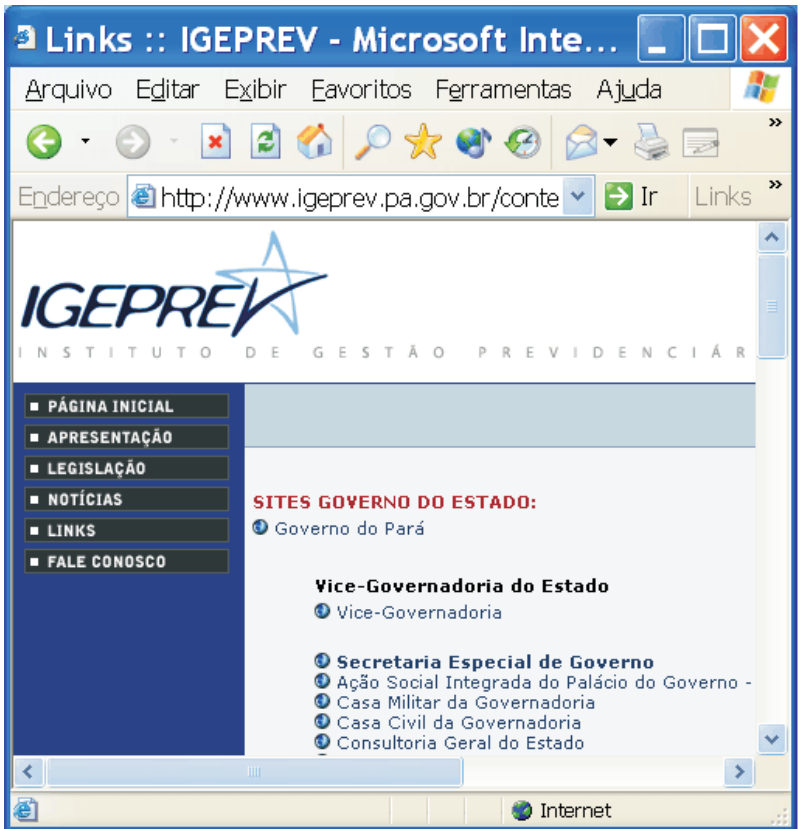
Links :: IGEPREV - Microsoft Inte...

Arquivo Editar Exibir Favoritos Ferramentas Ajuda

Endereço http://www.igeprev.pa.gov.br/conte Ir Links

IGEPREV
INSTITUTO DE GESTÃO PREVIDENCIÁR

PÁGINA INICIAL
APRESENTAÇÃO
LEGISLAÇÃO
NOTÍCIAS
LINKS
FALE CONOSCO

SITES GOVERNO DO ESTADO:
Governo do Pará

Vice-Governadoria do Estado
Vice-Governadoria

Secretaria Especial de Governo
Ação Social Integrada do Palácio do Governo -
Casa Militar da Governadoria
Casa Civil da Governadoria
Consultoria Geral do Estado

Internet